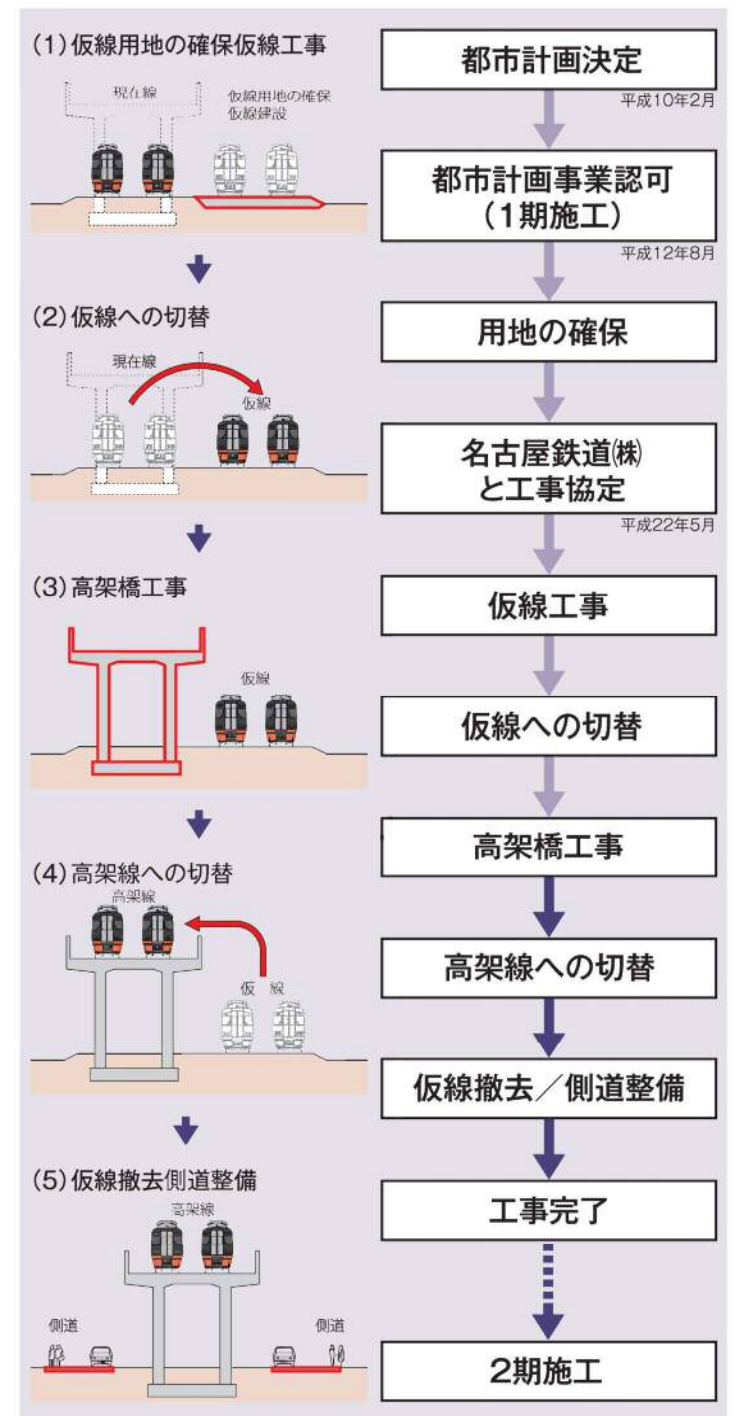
(1) 仮線用地の確保仮線工事

現在線

仮線用地の確保
仮線建設

(2) 仮線への切替

現在線

仮線

(3) 高架橋工事

仮線

(4) 高架線への切替

高架線

仮 線

(5) 仮線撤去側道整備

高架線

側道

側道

都市計画決定

平成10年2月

都市計画事業認可
(1期施工)

平成12年8月

用地の確保

名古屋鉄道㈱
と工事協定

平成22年5月

仮線工事

仮線への切替

高架橋工事

高架線への切替

仮線撤去/側道整備

工事完了

2期施工